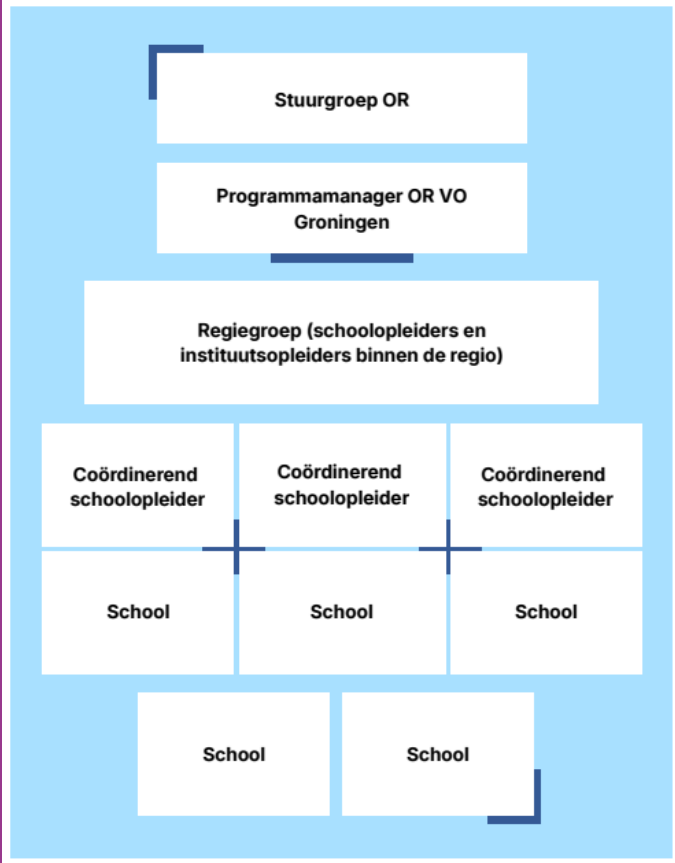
Stuurgroep OR

Programmamanager OR VO Groningen

Regiegroep (schoolopleiders en instituutsopleiders binnen de regio)

Coördinerend schoolopleider

Coördinerend schoolopleider

Coördinerend schoolopleider

School

School

School

School

School